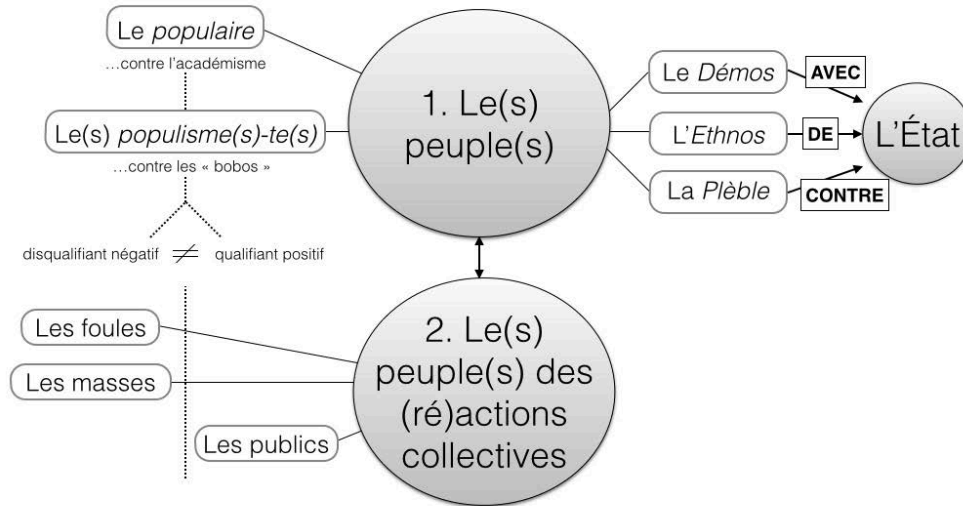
Le populaire

…contre l'académisme

Le(s) populisme(s)-te(s)

…contre les « bobos »

disqualifiant négatif $\neq$ qualifiant positif

1. Le(s) peuple(s)

Le Démos

AVEC

L'Ethnos

DE

La Plèble

CONTRE

L'État

Les foules

Les masses

Les publics

2. Le(s) peuple(s) des (ré)actions collectives